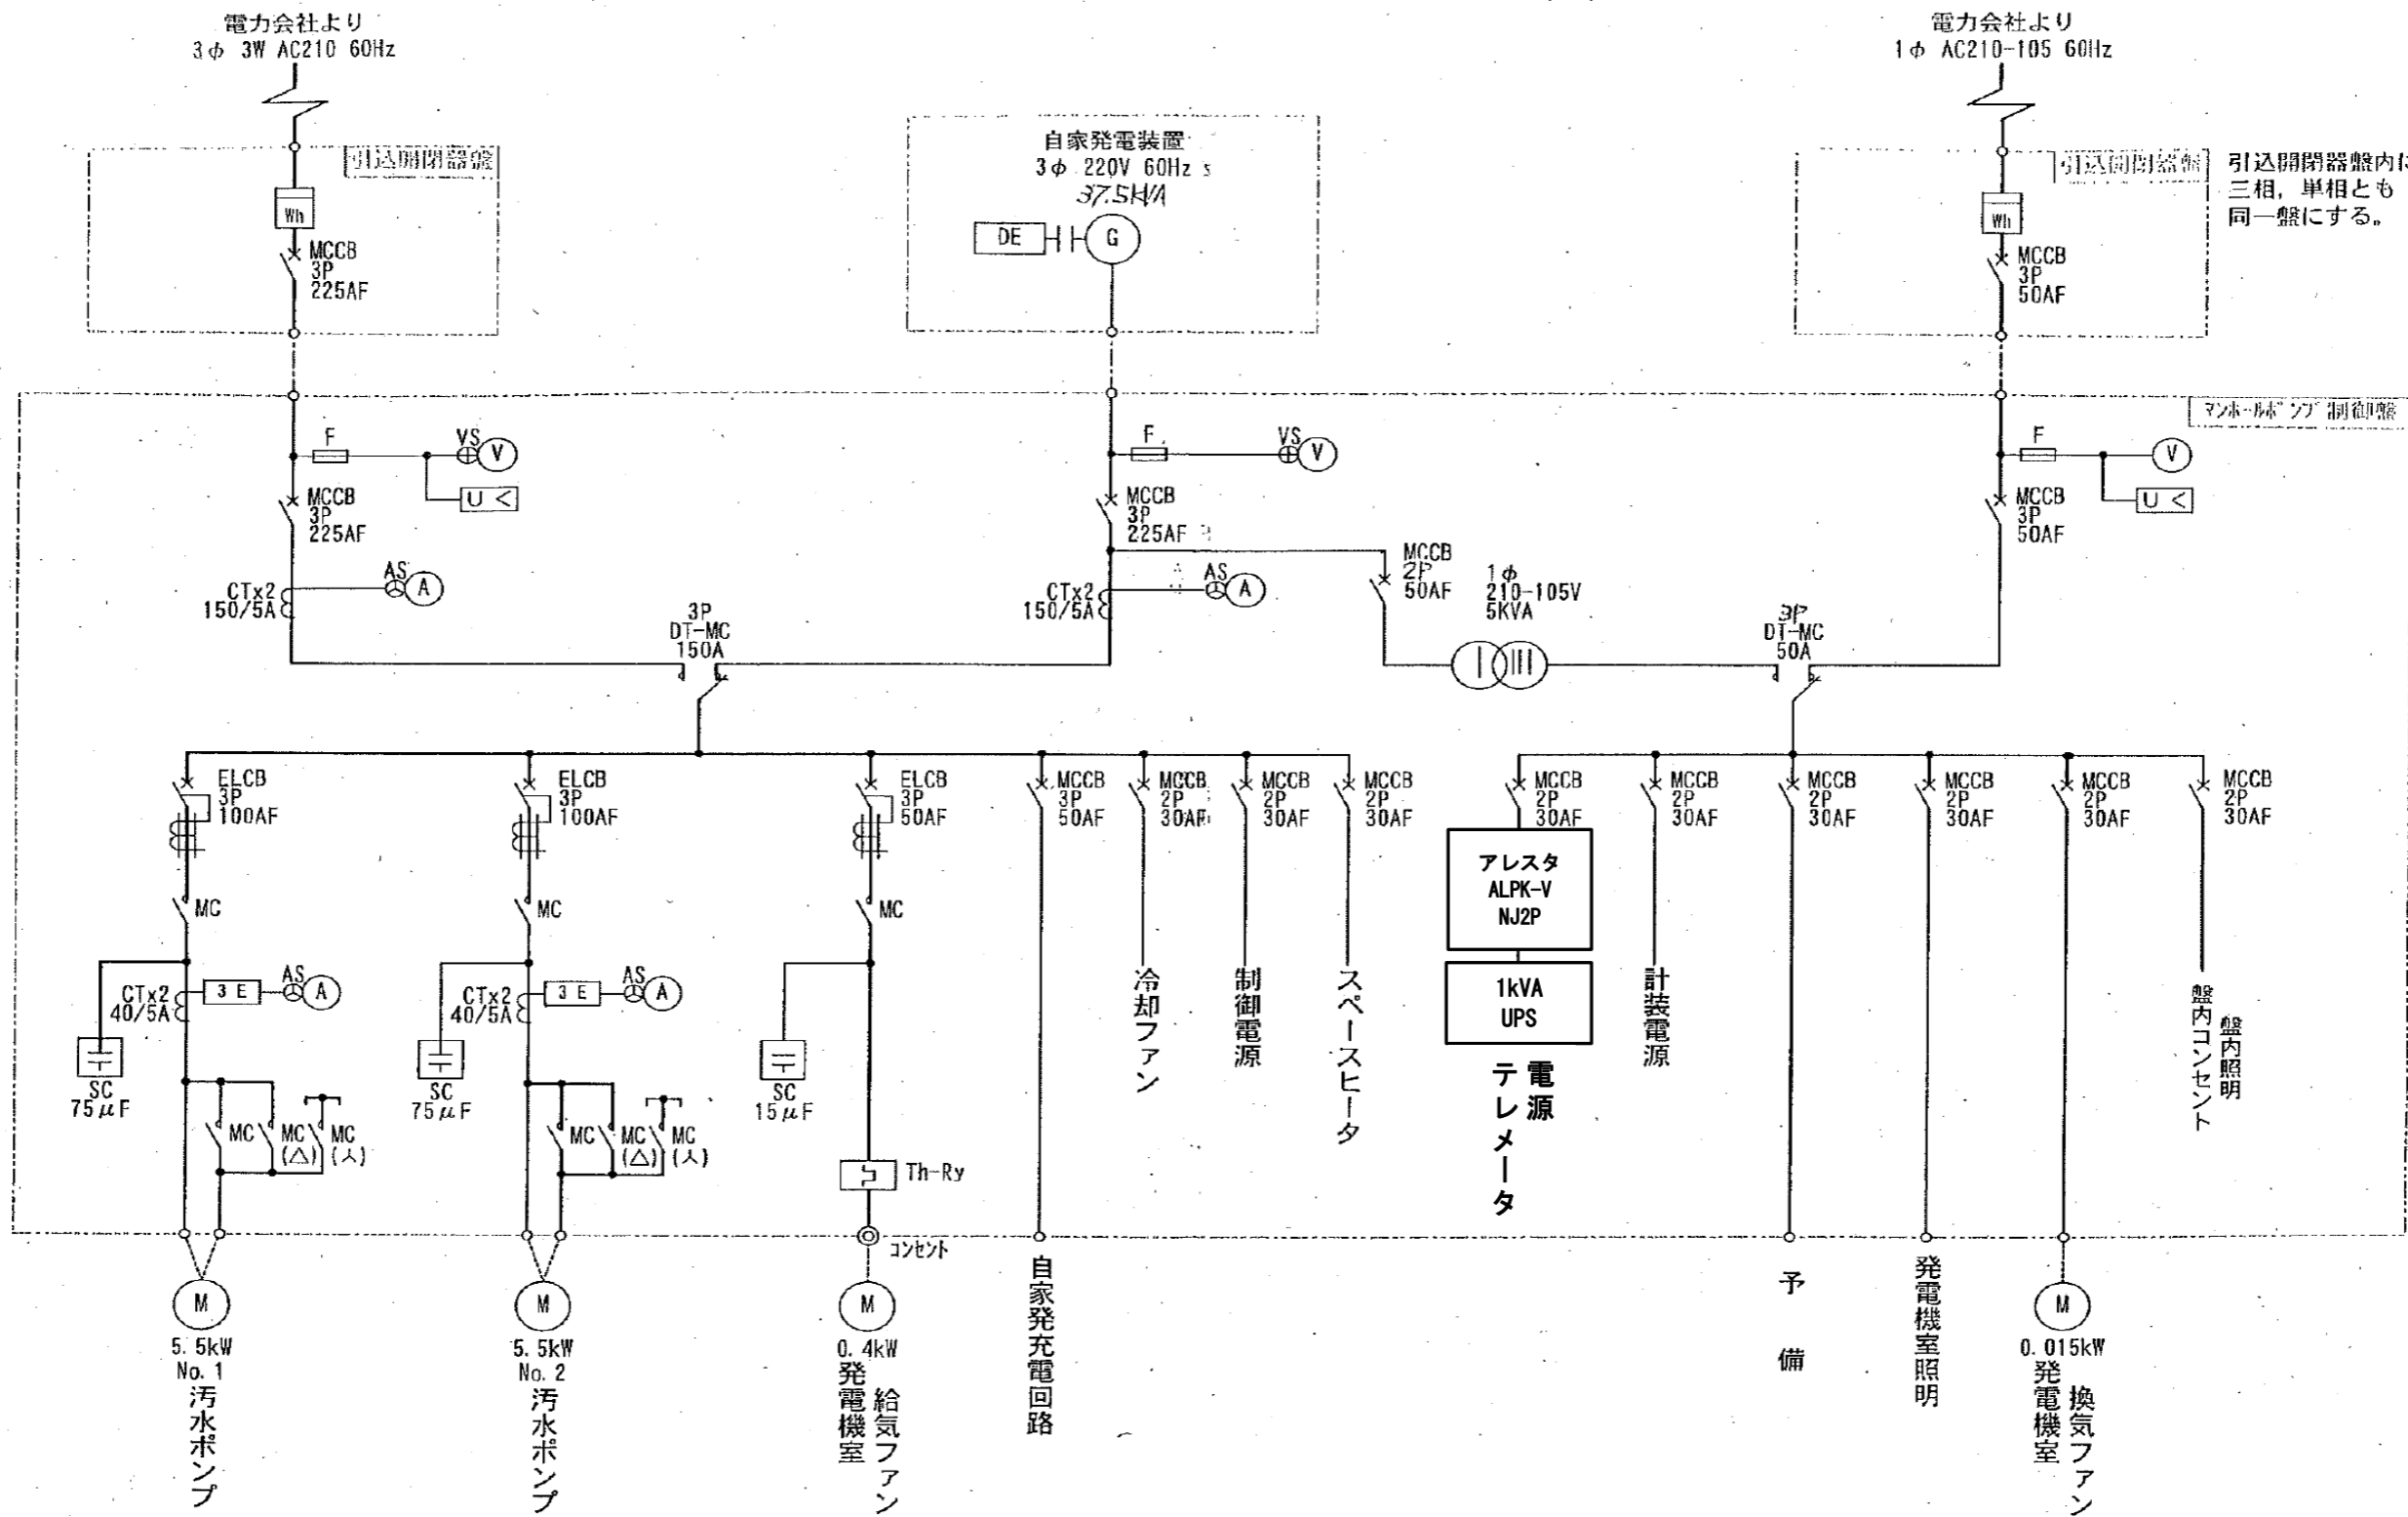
電力会社より
3φ 3W AC210 60Hz

引込開閉器盤

Wh

MCCB
3P
225AF

自家発電装置
3φ 220V 60Hz
37.5kVA

DE

G

電力会社より
1φ AC210-105 60Hz

引込開閉器盤

引込開閉器盤内に
三相，単相とも
同一盤にする。

Wh

MCCB
3P
50AF

マンホールポンプ制御盤

F

VS

V

U <

MCCB
3P
225AF

AS

A

CTx2
150/5A

3P
DT-MC
150A

F

VS

V

MCCB
3P
225AF

AS

A

CTx2
150/5A

MCCB
2P
50AF

1φ
210-105V
5KVA

3P
DT-MC
50A

F

V

U <

MCCB
3P
50AF

ELCB
3P
100AF

MC

CTx2
40/5A

3 E

AS

A

SC
75μF

MC

MC
(△)

MC
(人)

ELCB
3P
100AF

MC

CTx2
40/5A

3 E

AS

A

SC
75μF

MC

MC
(△)

MC
(人)

ELCB
3P
50AF

MC

SC
15μF

Th-Ry

コンセント

MCCB
3P
50AF

MCCB
2P
30AF

MCCB
2P
30AF

MCCB
2P
30AF

MCCB
2P
30AF

アレスタ
ALPK-V
NJ2P

1kVA
UPS

電源
テレメータ

MCCB
2P
30AF

MCCB
2P
30AF

MCCB
2P
30AF

MCCB
2P
30AF

MCCB
2P
30AF

冷却ファン

制御電源

スペースヒータ

計装電源

盤内コンセント

盤内照明

M
5.5kW
No. 1
汚水ポンプ

M
5.5kW
No. 2
汚水ポンプ

M
0.4kW
発電機室
給気ファン

自家発充電回路

予備

発電機室照明

M
0.015kW
発電機室
換気ファン